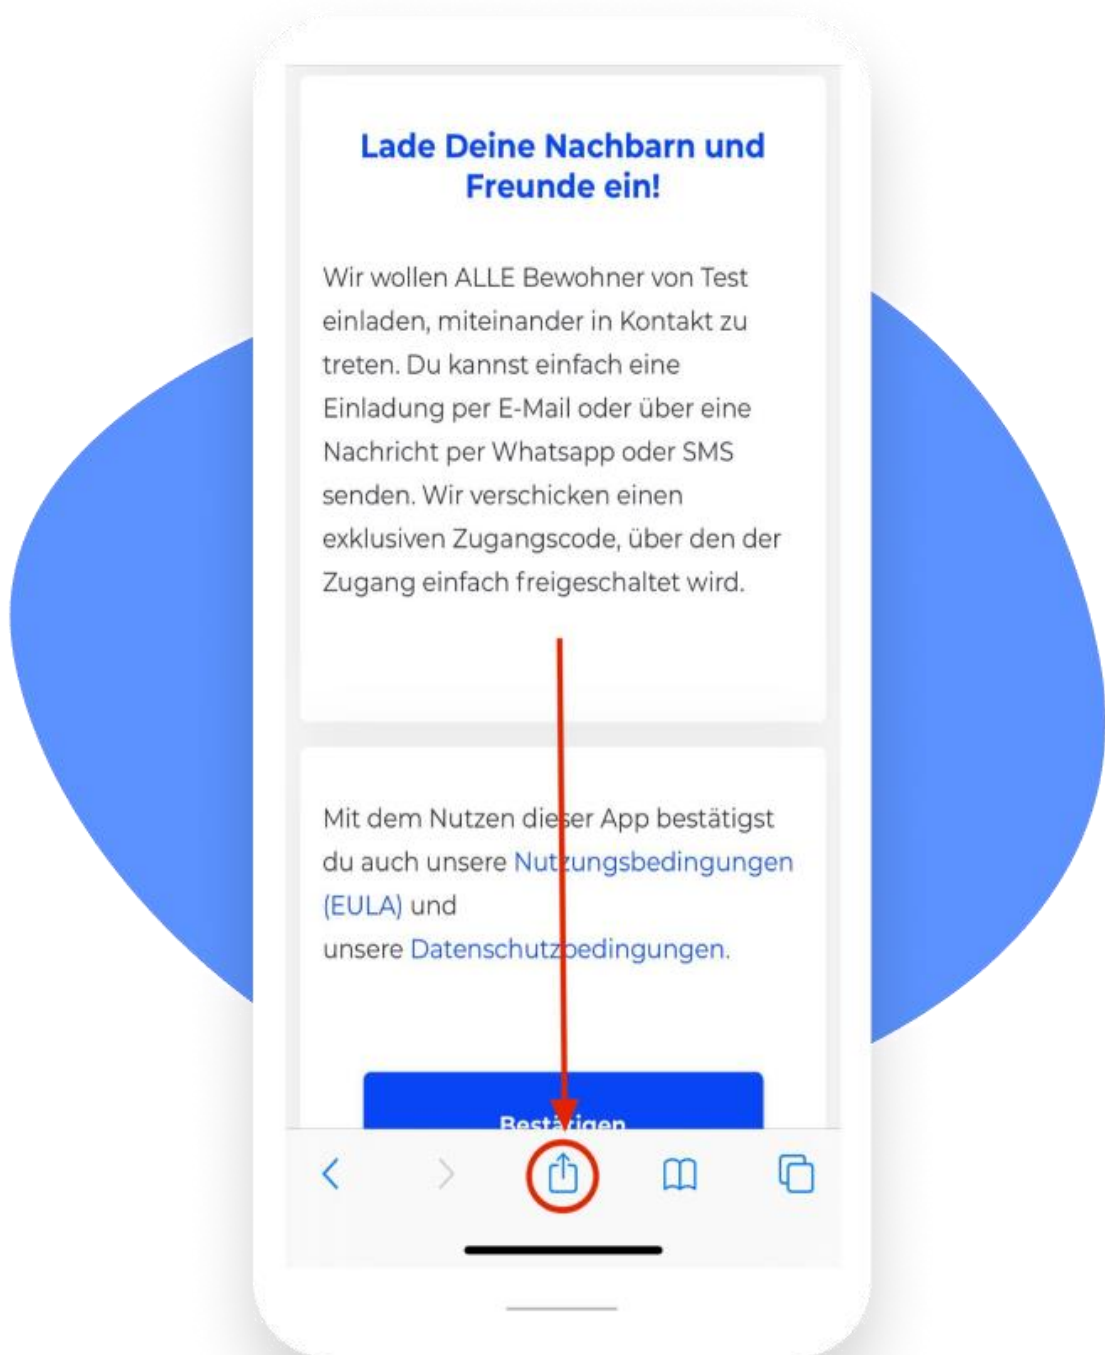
Lade Deine Nachbarn und Freunde ein!

Wir wollen ALLE Bewohner von Test einladen, miteinander in Kontakt zu treten. Du kannst einfach eine Einladung per E-Mail oder über eine Nachricht per Whatsapp oder SMS senden. Wir verschicken einen exklusiven Zugangscode, über den der Zugang einfach freigeschaltet wird.

Mit dem Nutzen dieser App bestätigst du auch unsere Nutzungsbedingungen (EULA) und unsere Datenschutzbedingungen.

Bestätigen